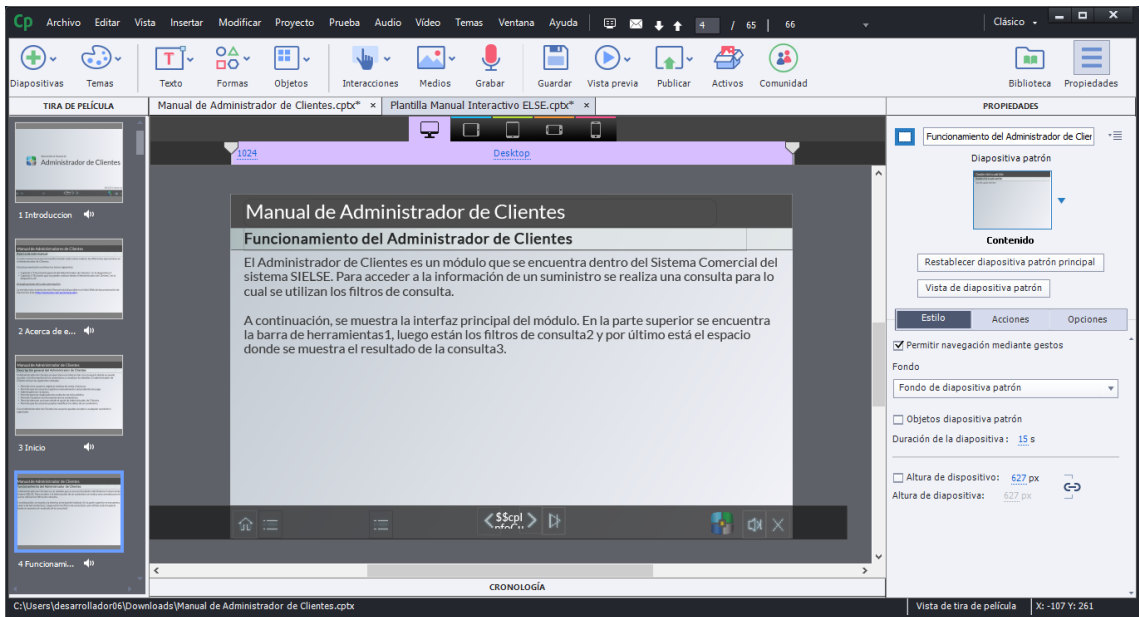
Cp Archivo Editar Vista Insertar Modificar Proyecto Prueba Audio Vídeo Temas Ventana Ayuda 4 / 65 | 66

Clásico

Diapositivas Temas Texto Formas Objetos Interacciones Medios Grabar Guardar Vista previa Publicar Activos Comunidad Biblioteca Propiedades

TIRA DE PELÍCULA

Manual de Administrador de Clientes.cptx* × Plantilla Manual Interactivo ELSE.cptx* ×

PROPIEDADES

1024 Desktop

Administrador de Clientes

1 Introduccion

2 Acerca de e...

3 Inicio

4 Funcionami...

Manual de Administrador de Clientes

Funcionamiento del Administrador de Clientes

El Administrador de Clientes es un módulo que se encuentra dentro del Sistema Comercial del sistema SIELSE. Para acceder a la información de un suministro se realiza una consulta para lo cual se utilizan los filtros de consulta.

A continuación, se muestra la interfaz principal del módulo. En la parte superior se encuentra la barra de herramientas1, luego están los filtros de consulta2 y por último está el espacio donde se muestra el resultado de la consulta3.

$$cpI

CRONOLOGÍA

Funcionamiento del Administrador de Clier

Diapositiva patrón

Contenido

Restablecer diapositiva patrón principal

Vista de diapositiva patrón

Estilo Acciones Opciones

Permitir navegación mediante gestos

Fondo

Fondo de diapositiva patrón

Objetos diapositiva patrón

Duración de la diapositiva : 15 s

Altura de dispositivo: 627 px

Altura de dispositivo: 627 px

C:\Users\desarrollador06\Downloads\Manual de Administrador de Clientes.cptx

Vista de tira de película

X: -107 Y: 261